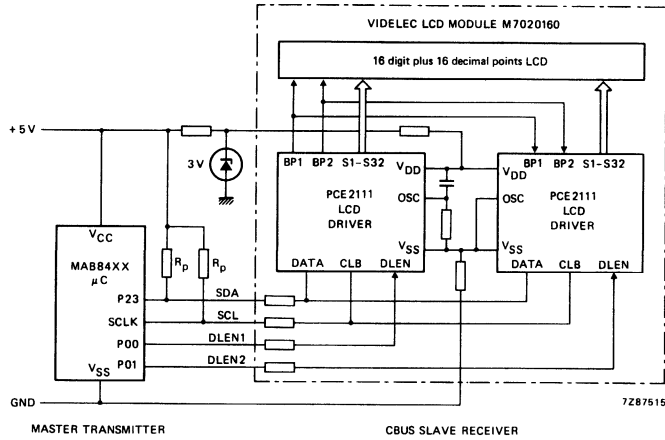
VIDELEC LCD MODULE M7020160

16 digit plus 16 decimal points LCD

+5 V

3 V

BP1 BP2 S1–S32

$V_{DD}$

OSC

PCE2111 LCD DRIVER

$V_{SS}$

DATA CLB DLEN

$V_{DD}$ BP1 BP2 S1–S32

OSC

PCE2111 LCD DRIVER

$V_{SS}$

DATA CLB DLEN

$V_{CC}$

MAB84XX $\mu$C

$R_p$ $R_p$

P23 SDA

SCLK SCL

P00 DLEN1

P01 DLEN2

$V_{SS}$

GND

7Z87515

MASTER TRANSMITTER

CBUS SLAVE RECEIVER